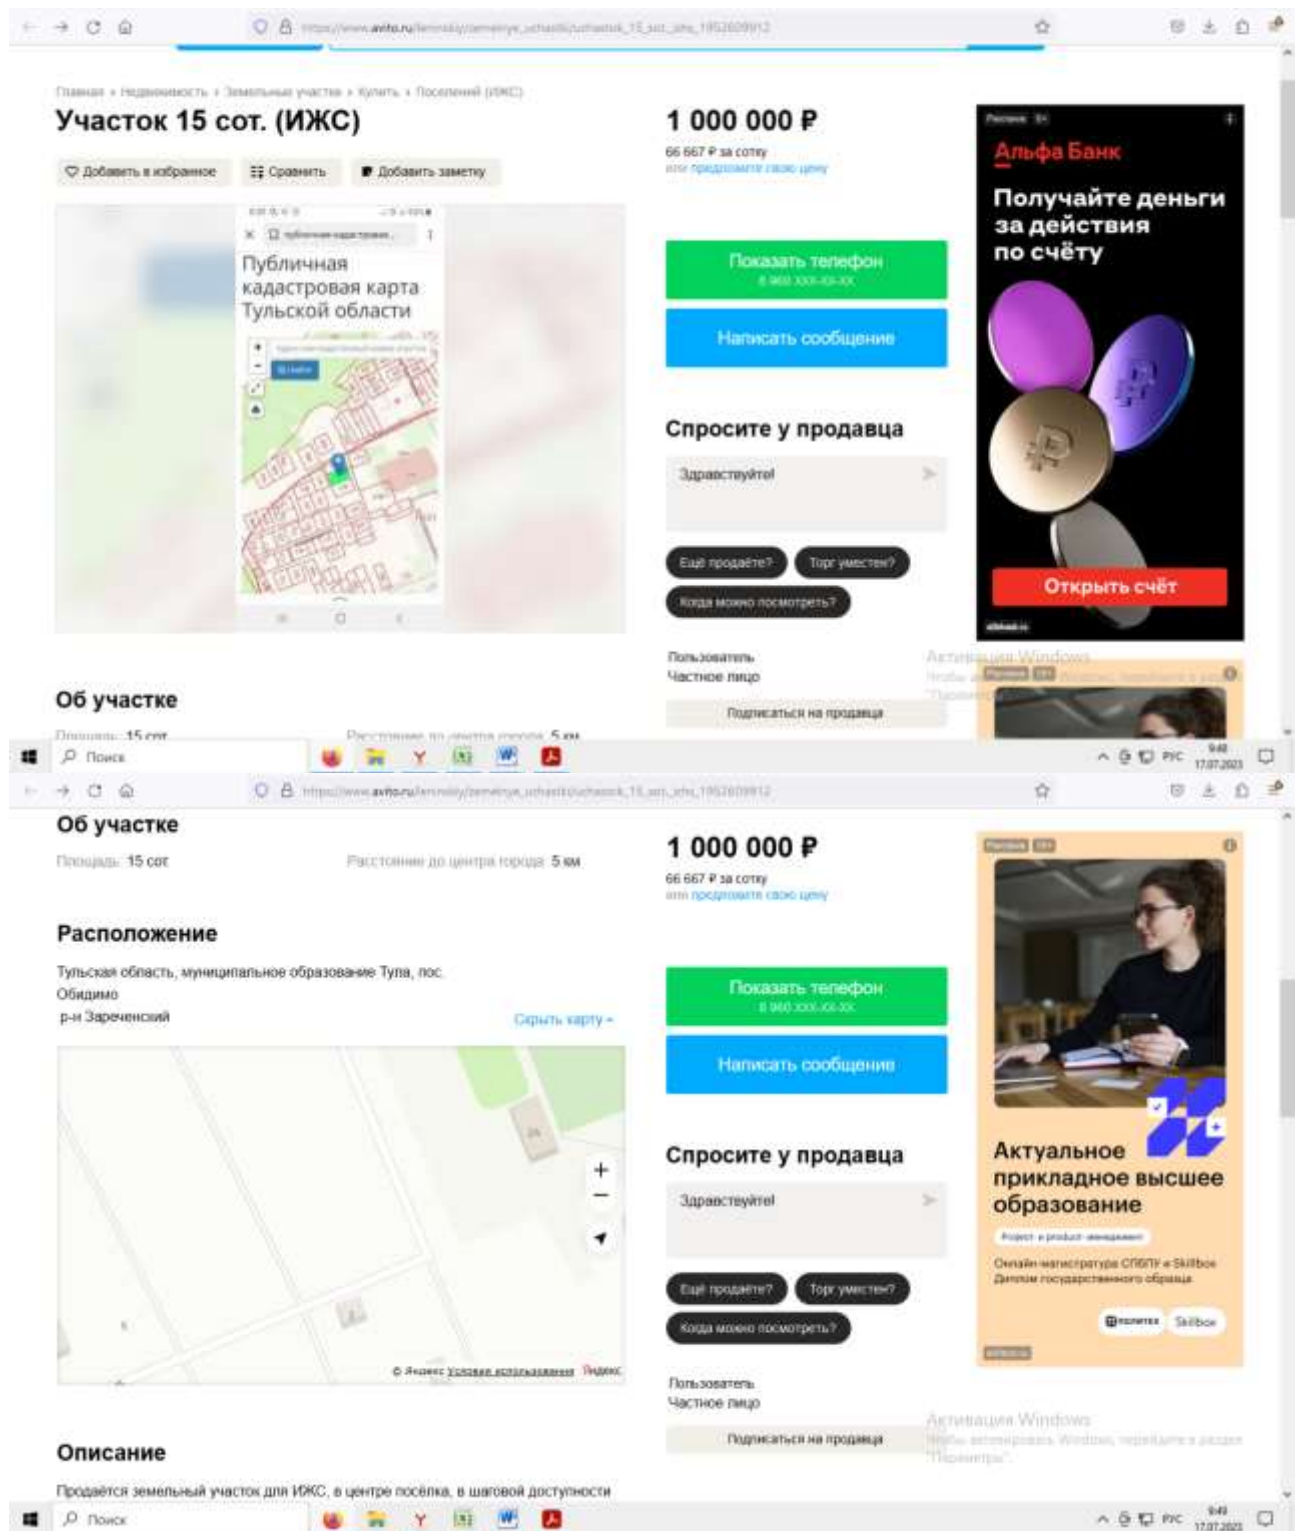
https://www.avito.ru/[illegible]

Главная » Недвижимость » Земельные участки » Купить » Поселений (ИЖС)

Участок 15 сот. (ИЖС)

Добавить в избранное Сравнить Добавить заметку

Публичная кадастровая карта Тульской области

1 000 000 ₽
66 667 ₽ за сотку
или предложите свою цену

Показать телефон
8 960 XXX-XX-XX

Написать сообщение

Спросите у продавца

Здравствуйте!

Ещё продаёте? Торг уместен?
Когда можно посмотреть?

Пользователь
Частное лицо

Подписаться на продавца

Реклама 0+
Альфа Банк
Получайте деньги за действия по счёту
Открыть счёт

Активация Windows

Об участке

Площадь: 15 сот Расстояние до центра города: 5 км

Поиск

РУС 9:48 17.07.2023

https://www.avito.ru/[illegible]

Об участке

Площадь: 15 сот Расстояние до центра города: 5 км

1 000 000 ₽
66 667 ₽ за сотку
или предложите свою цену

Расположение

Тульская область, муниципальное образование Тула, пос. Обидимо
р-н Зареченский

Скрыть карту

Показать телефон
8 960 XXX-XX-XX

Написать сообщение

Спросите у продавца

Здравствуйте!

Ещё продаёте? Торг уместен?
Когда можно посмотреть?

© Яндекс Условия использования Яндекс

Пользователь
Частное лицо

Подписаться на продавца

Реклама 18+
Актуальное прикладное высшее образование
Project- и product-менеджмент
Онлайн-магистратура СПбПУ и Skillbox
Диплом государственного образца
Политех Skillbox

Активация Windows
Чтобы активировать Windows, перейдите в раздел "Параметры".

Описание

Продаётся земельный участок для ИЖС, в центре посёлка, в шаговой доступности

Поиск

РУС 9:49 17.07.2023